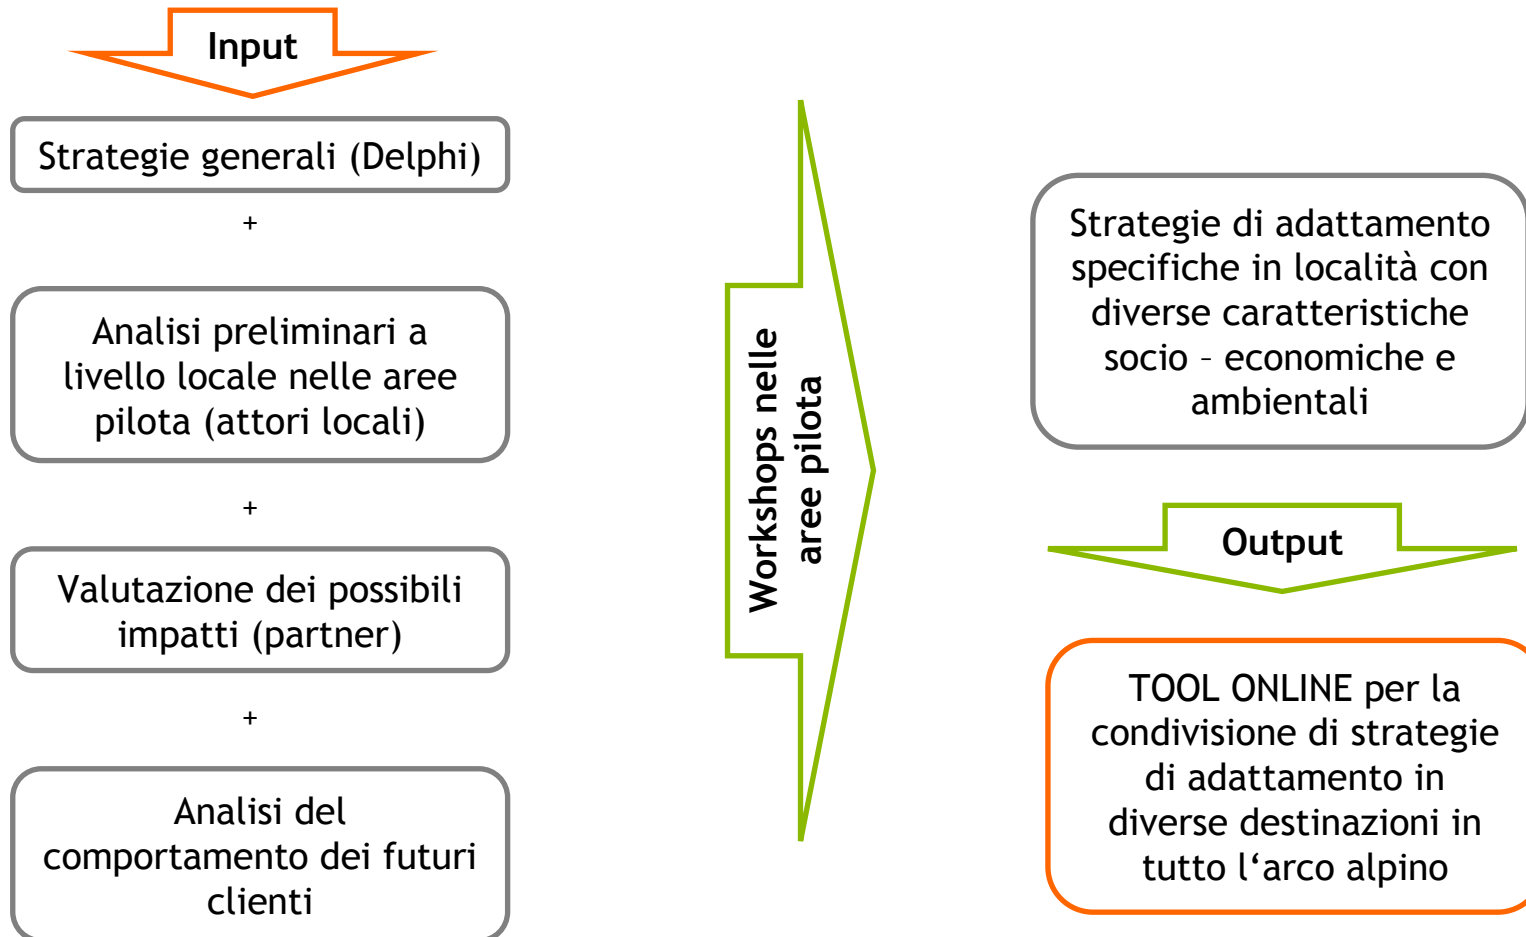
Input

Strategie generali (Delphi)

+

Analisi preliminari a livello locale nelle aree pilota (attori locali)

+

Valutazione dei possibili impatti (partner)

+

Analisi del comportamento dei futuri clienti

Workshops nelle aree pilota

Strategie di adattamento specifiche in località con diverse caratteristiche socio – economiche e ambientali

Output

TOOL ONLINE per la condivisione di strategie di adattamento in diverse destinazioni in tutto l‘arco alpino